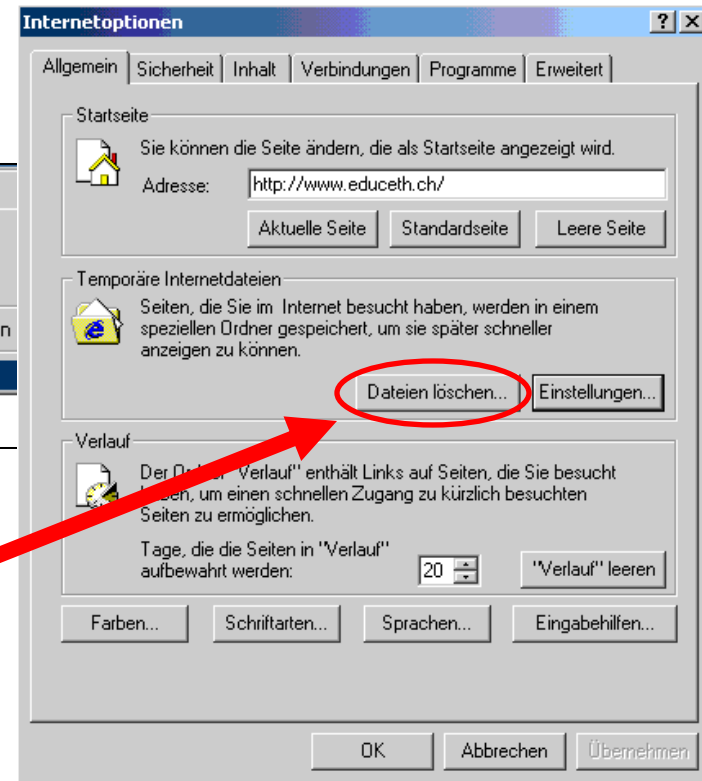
Internetoptionen

? X

Allgemein | Sicherheit | Inhalt | Verbindungen | Programme | Erweitert

Startseite

Sie können die Seite ändern, die als Startseite angezeigt wird.

Adresse: http://www.educeth.ch/

Aktuelle Seite | Standardseite | Leere Seite

Temporäre Internetdateien

Seiten, die Sie im Internet besucht haben, werden in einem speziellen Ordner gespeichert, um sie später schneller anzeigen zu können.

Dateien löschen... | Einstellungen...

Verlauf

Der Or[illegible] "Verlauf" enthält Links auf Seiten, die Sie besucht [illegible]en, um einen schnellen Zugang zu kürzlich besuchten Seiten zu ermöglichen.

Tage, die die Seiten in "Verlauf" aufbewahrt werden: 20

"Verlauf" leeren

Farben... | Schriftarten... | Sprachen... | Eingabehilfen...

OK | Abbrechen | Übernehmen

n